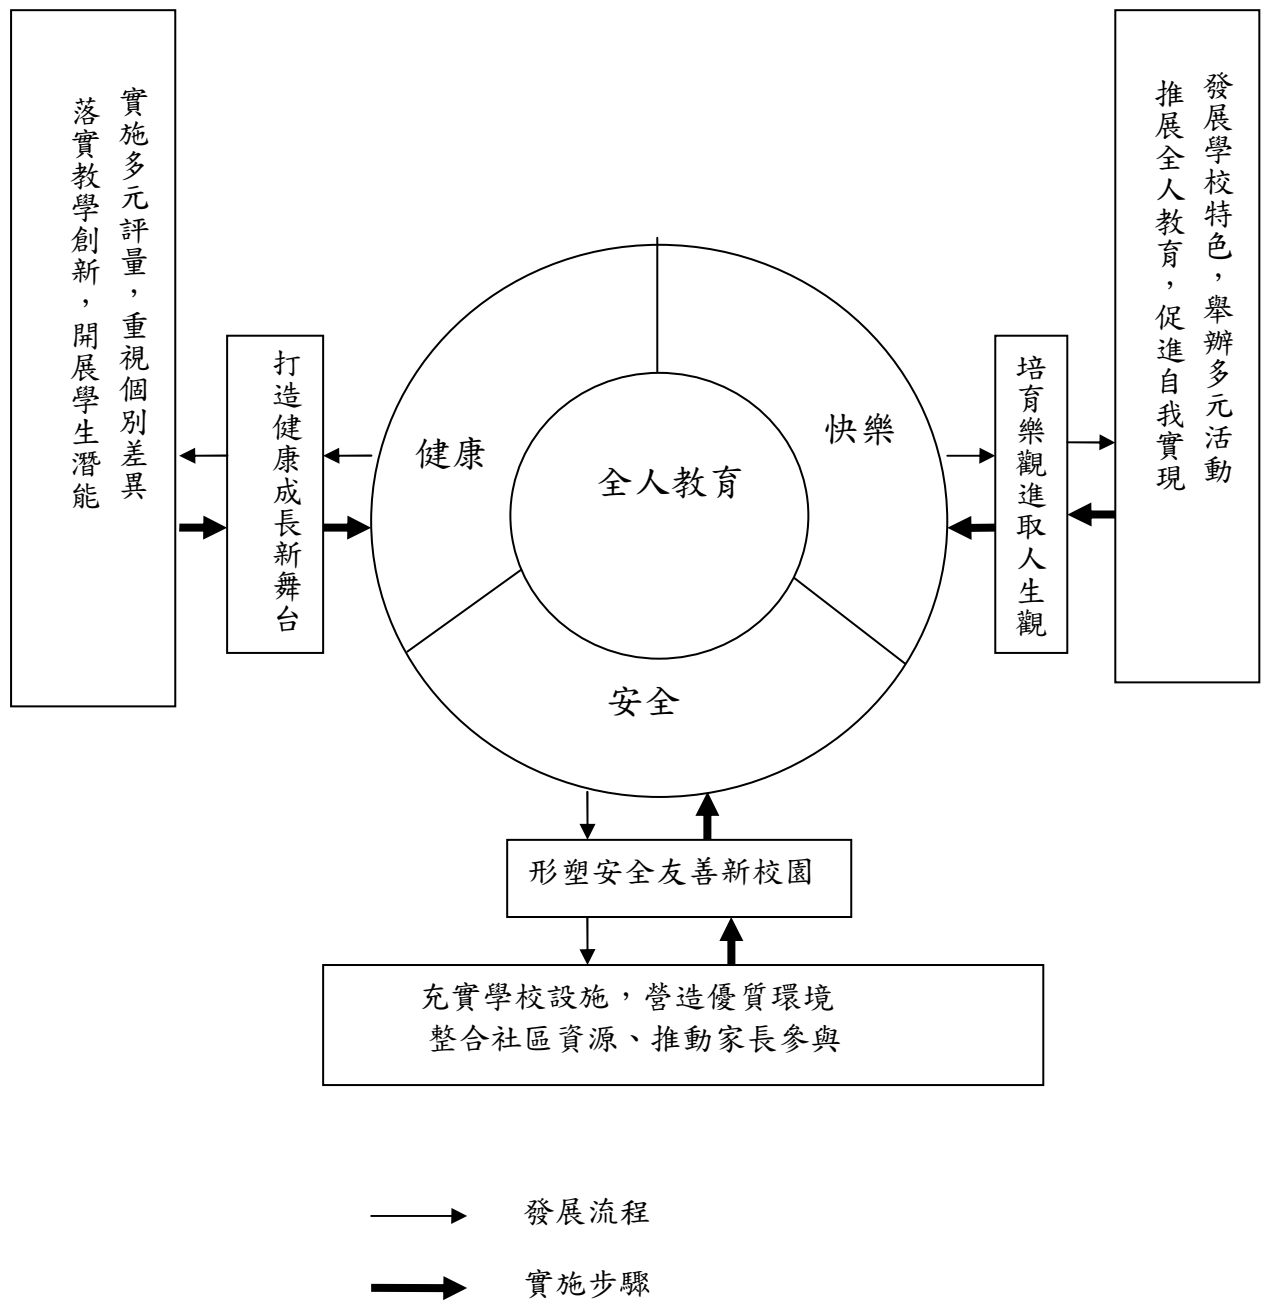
實施多元評量，重視個別差異
落實教學創新，開展學生潛能

打造健康成長新舞台

健康

快樂

全人教育

安全

培育樂觀進取人生觀

發展學校特色，舉辦多元活動
推展全人教育，促進自我實現

形塑安全友善新校園

充實學校設施，營造優質環境
整合社區資源、推動家長參與

發展流程

實施步驟